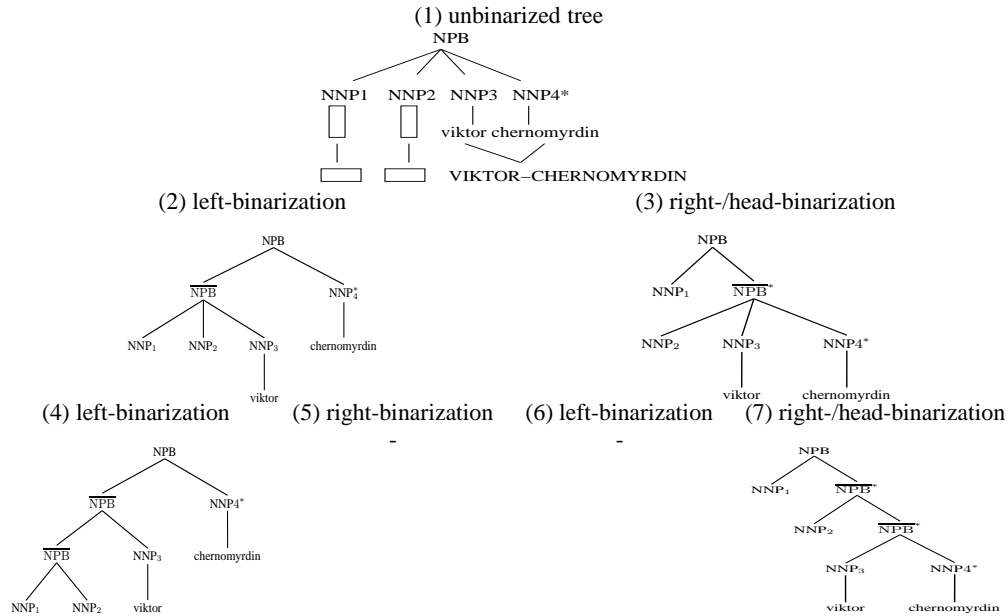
(1) unbinarized tree

NPB

NNP1 NNP2 NNP3 NNP4*

viktor chernomyrdin

VIKTOR–CHERNOMYRDIN

(2) left-binarization

NPB

$\overline{NPB}$ $NNP_4^*$

$NNP_1$ $NNP_2$ $NNP_3$ chernomyrdin

viktor

(3) right-/head-binarization

NPB

$NNP_1$ $\overline{NPB}^*$

$NNP_2$ $NNP_3$ NNP4*

viktor chernomyrdin

(4) left-binarization

(5) right-binarization

-

(6) left-binarization

-

(7) right-/head-binarization

NPB

$\overline{NPB}$ NNP4*

$\overline{NPB}$ $NNP_3$ chernomyrdin

$NNP_1$ $NNP_2$ viktor

NPB

$NNP_1$ $\overline{NPB}^*$

$NNP_2$ $\overline{NPB}^*$

$NNP_3$ NNP4*

viktor chernomyrdin